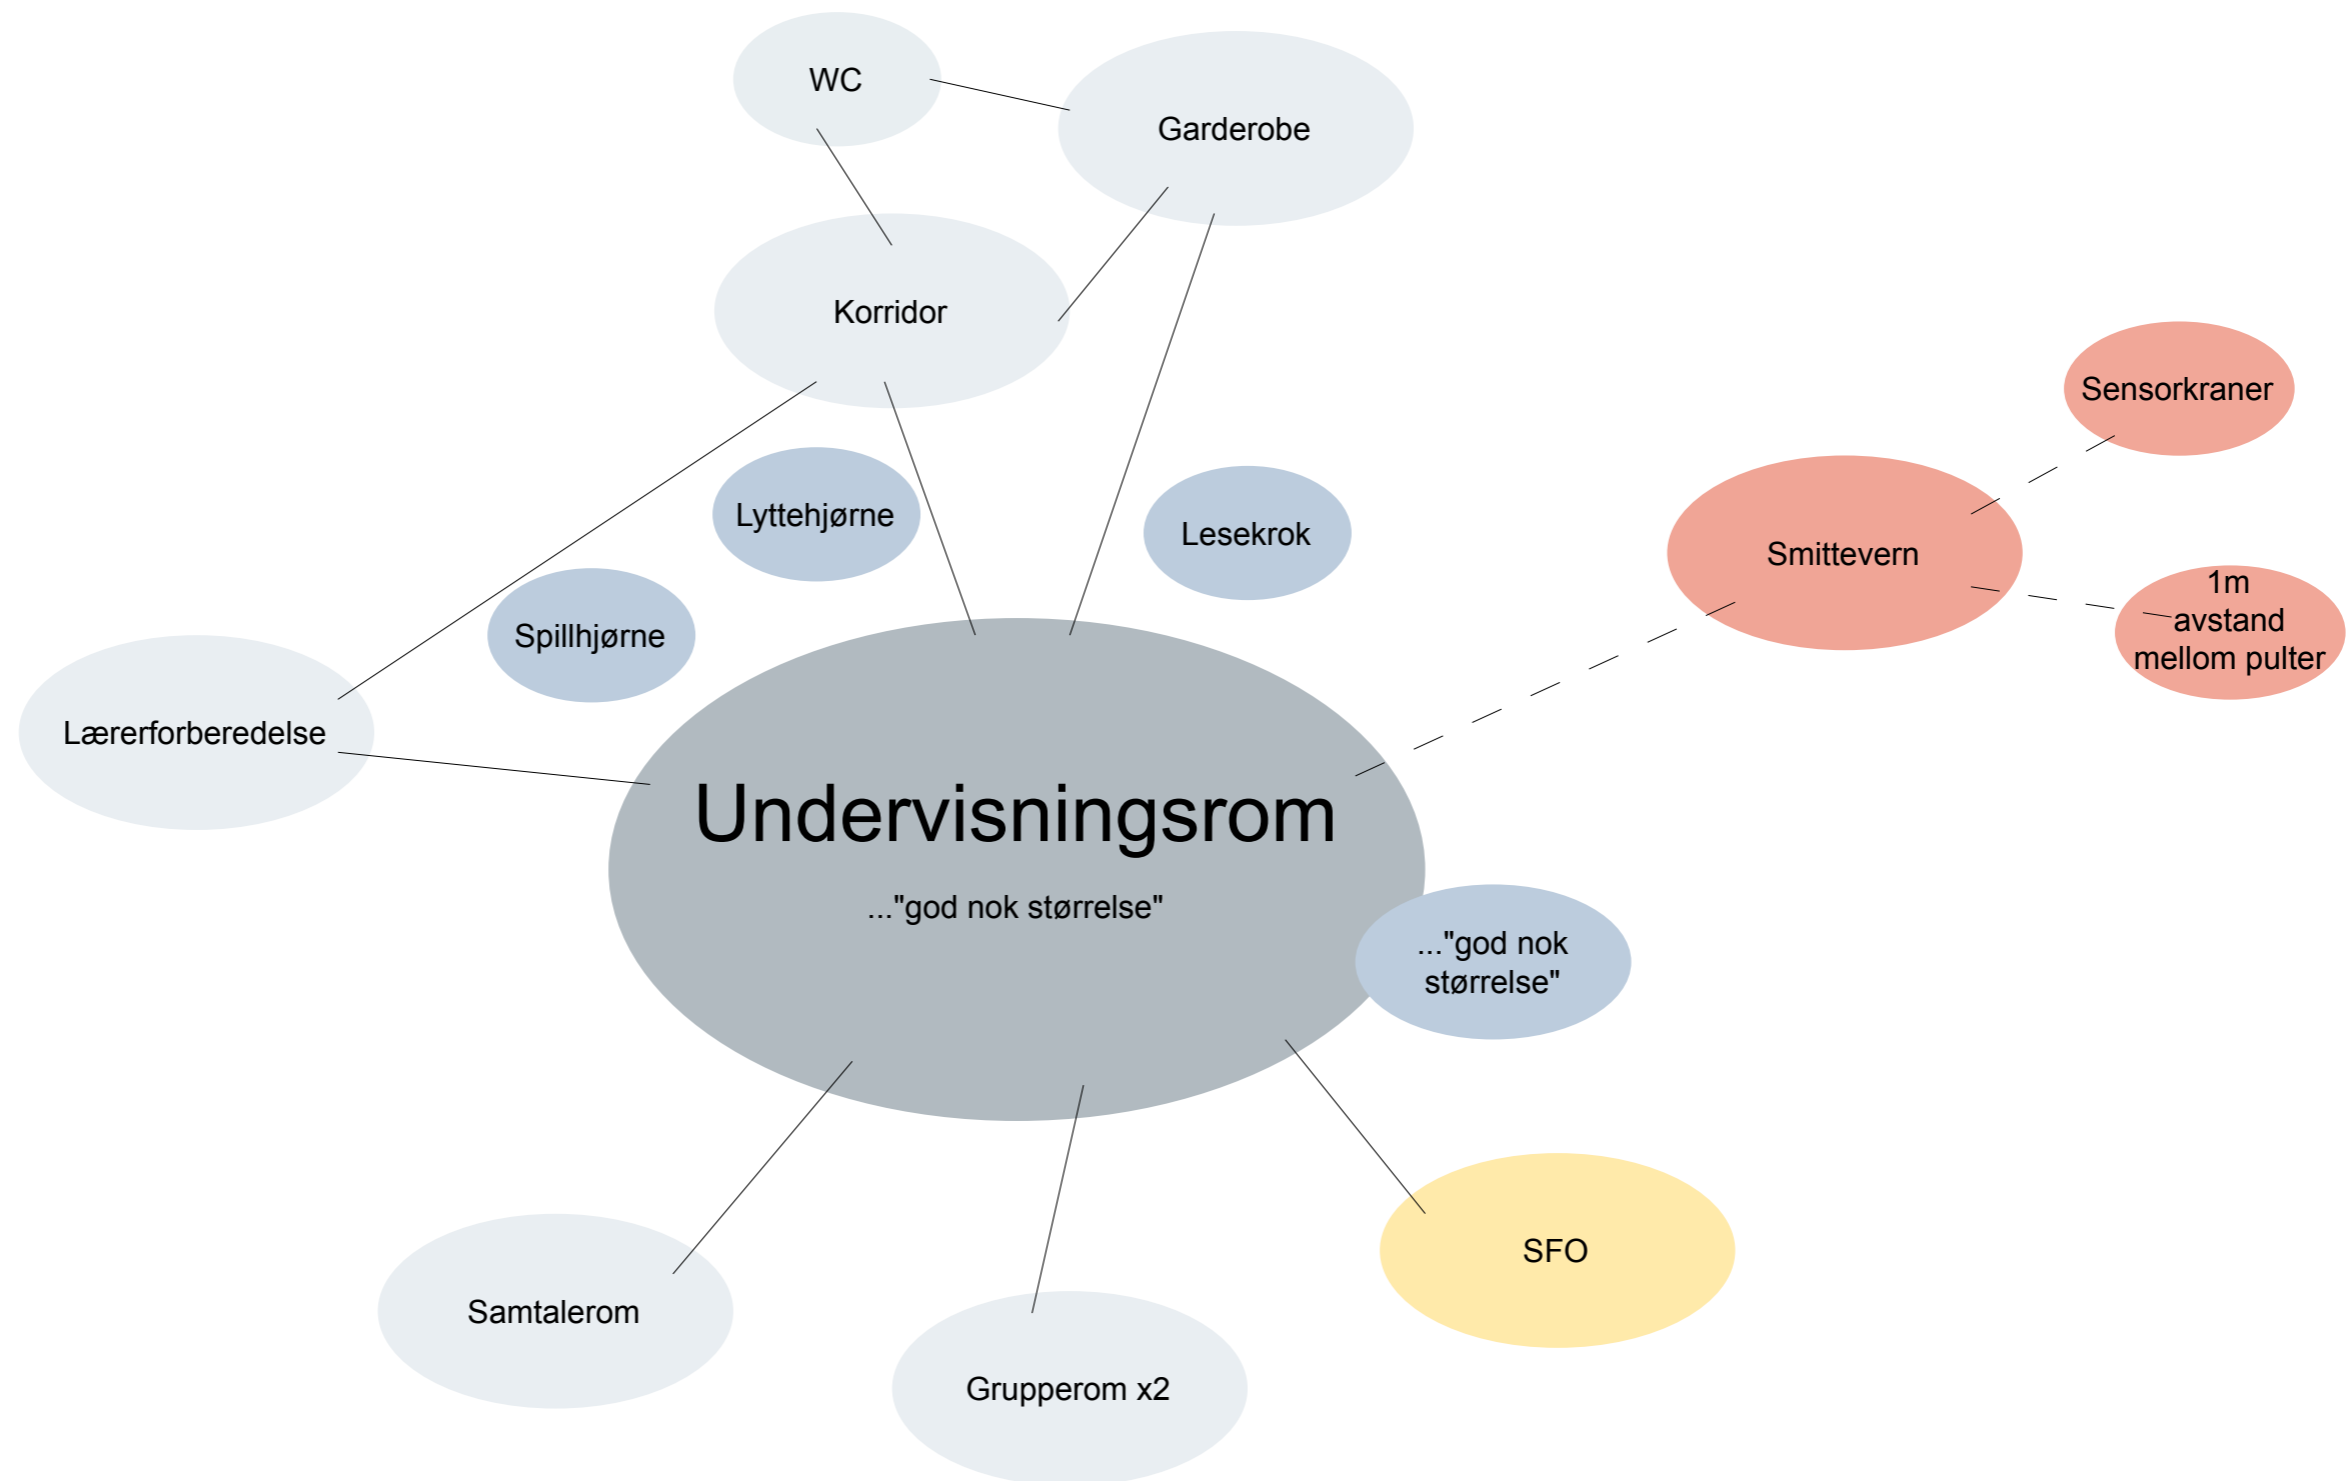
WC

Garderobe

Korridor

Sensorkraner

Lyttehjørne

Lesekrok

Smittevern

1m avstand mellom pulter

Spillhjørne

Lærerforberedelse

Undervisningsrom

..."god nok størrelse"

..."god nok størrelse"

SFO

Samtalerom

Grupperom x2